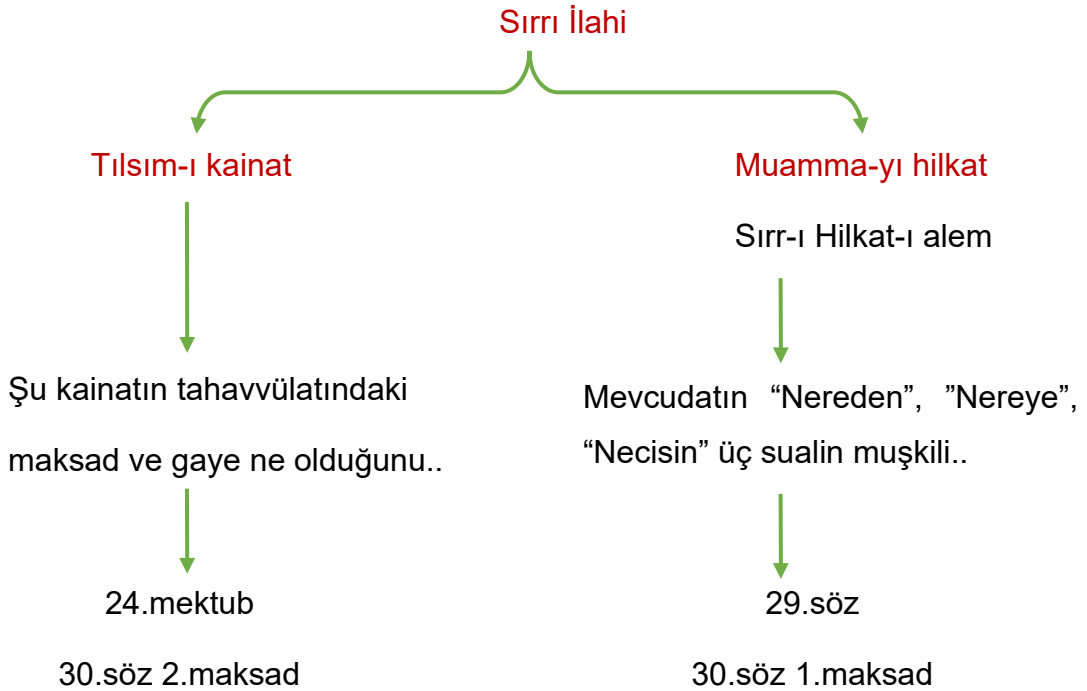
Sırrı İlahi

Tılsım-ı kainat

Şu kainatın tahavvülatındaki maksad ve gaye ne olduğunu..

24.mektub

30.söz 2.maksad

Muamma-yı hilkat

Sırr-ı Hilkat-ı alem

Mevcudatın "Nereden", "Nereye", "Necisin" üç sualin muşkili..

29.söz

30.söz 1.maksad